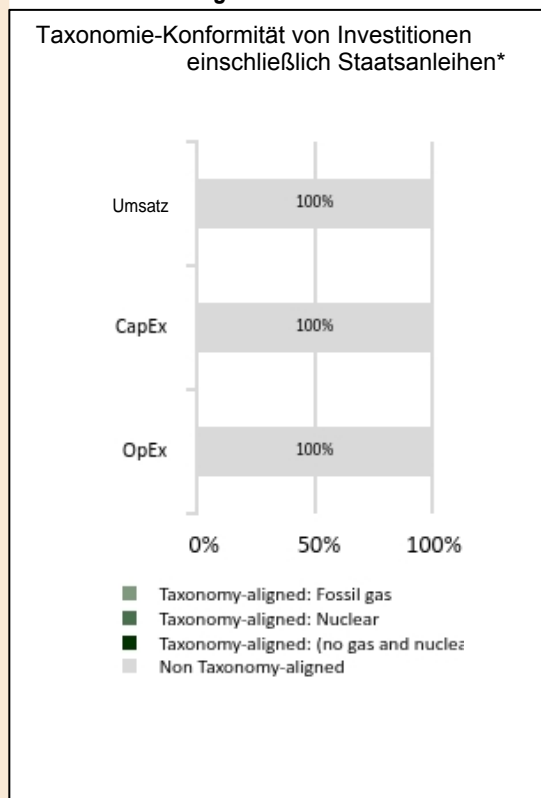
Taxonomie-Konformität von Investitionen einschließlich Staatsanleihen*

Umsatz
100%

CapEx
100%

OpEx
100%

0%
50%
100%

Taxonomy-aligned: Fossil gas
Taxonomy-aligned: Nuclear
Taxonomy-aligned: (no gas and nuclea
Non Taxonomy-aligned